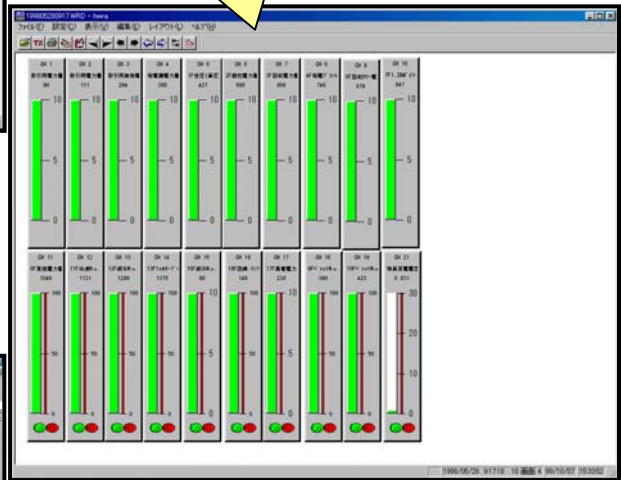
19990528091?.WRD - hang
ファイル(F) 設定(S) 表示(V) 編集(E) レイアウト(L) ヘルプ(H)

CH 1
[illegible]
90
10
5
0

CH 2
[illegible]
111
10
5
0

CH 3
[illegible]
294
10
5
0

CH 4
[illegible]
265
10
5
0

CH 5
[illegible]
437
10
5
0

CH 6
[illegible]
699
10
5
0

CH 7
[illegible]
899
10
5
0

CH 8
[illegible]
745
10
5
0

CH 9
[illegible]
679
10
5
0

CH 10
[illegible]
947
10
5
0

CH 11
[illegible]
1049
100
50
0

CH 12
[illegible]
1131
100
50
0

CH 13
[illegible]
1289
100
50
0

CH 14
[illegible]
1376
100
50
0

CH 15
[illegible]
80
100
50
0

CH 16
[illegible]
169
10
5
0

CH 17
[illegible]
238
10
5
0

CH 18
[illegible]
399
100
50
0

CH 19
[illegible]
423
100
50
0

CH 21
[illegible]
0.401
30
20
10
0

1999/05/28 9:17:18 10 画面 4 99/10/07 15:33:52